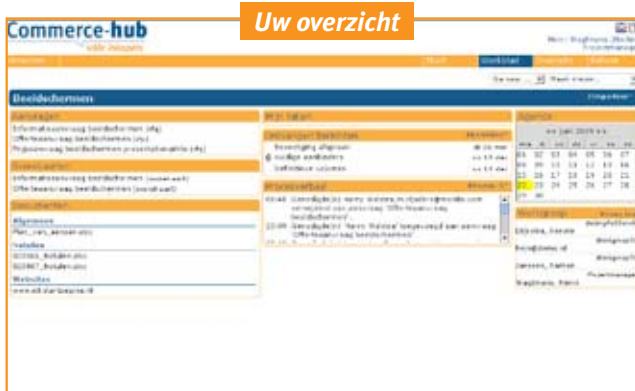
Commerce-hub

Uw overzicht

Beeldschermen

Mijn taken

Agenda

Informatieaanvraag beeldschermen (xls)
Offerteaanvraag beeldschermen (xls)
Prijsaanvraag beeldschermen presentatietafels (xls)

Informatieaanvraag beeldschermen
Offerteaanvraag beeldschermen

Algemeen
Plan_van_aanpak.doc

Notulen

Websites

Projectverloop

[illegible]